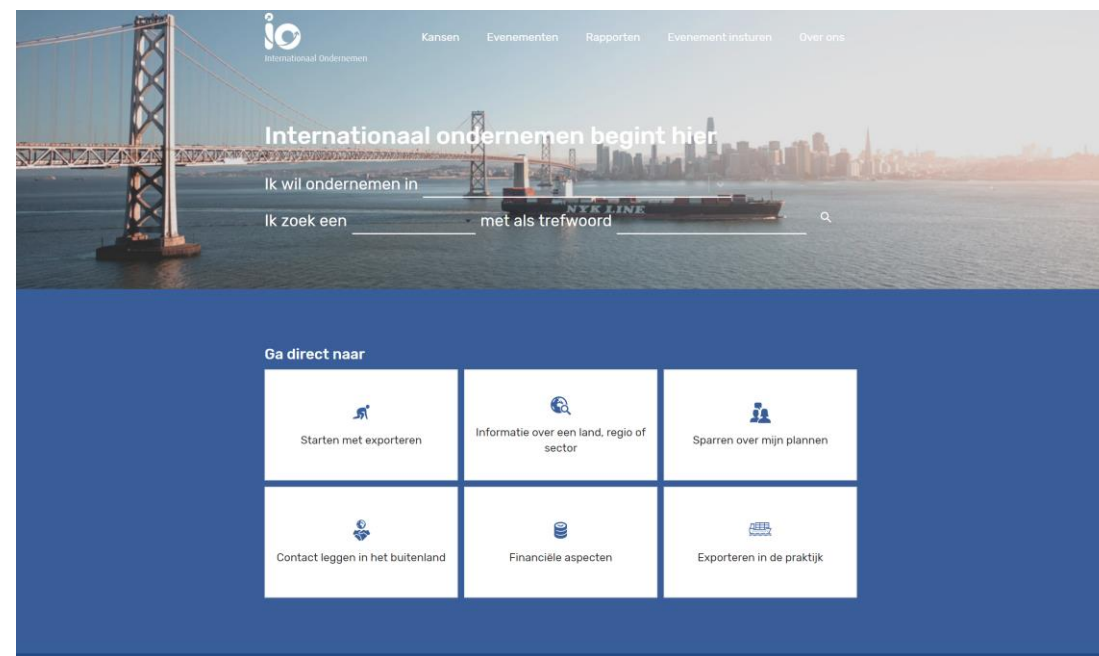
io
Internationaal Ondernemen

Kansen Evenementen Rapporten Evenement insturen Over ons

Internationaal ondernemen begint hier

Ik wil ondernemen in

Ik zoek een met als trefwoord

NYK LINE

Ga direct naar

Starten met exporteren

Informatie over een land, regio of sector

Sparren over mijn plannen

Contact leggen in het buitenland

Financiële aspecten

Exporteren in de praktijk